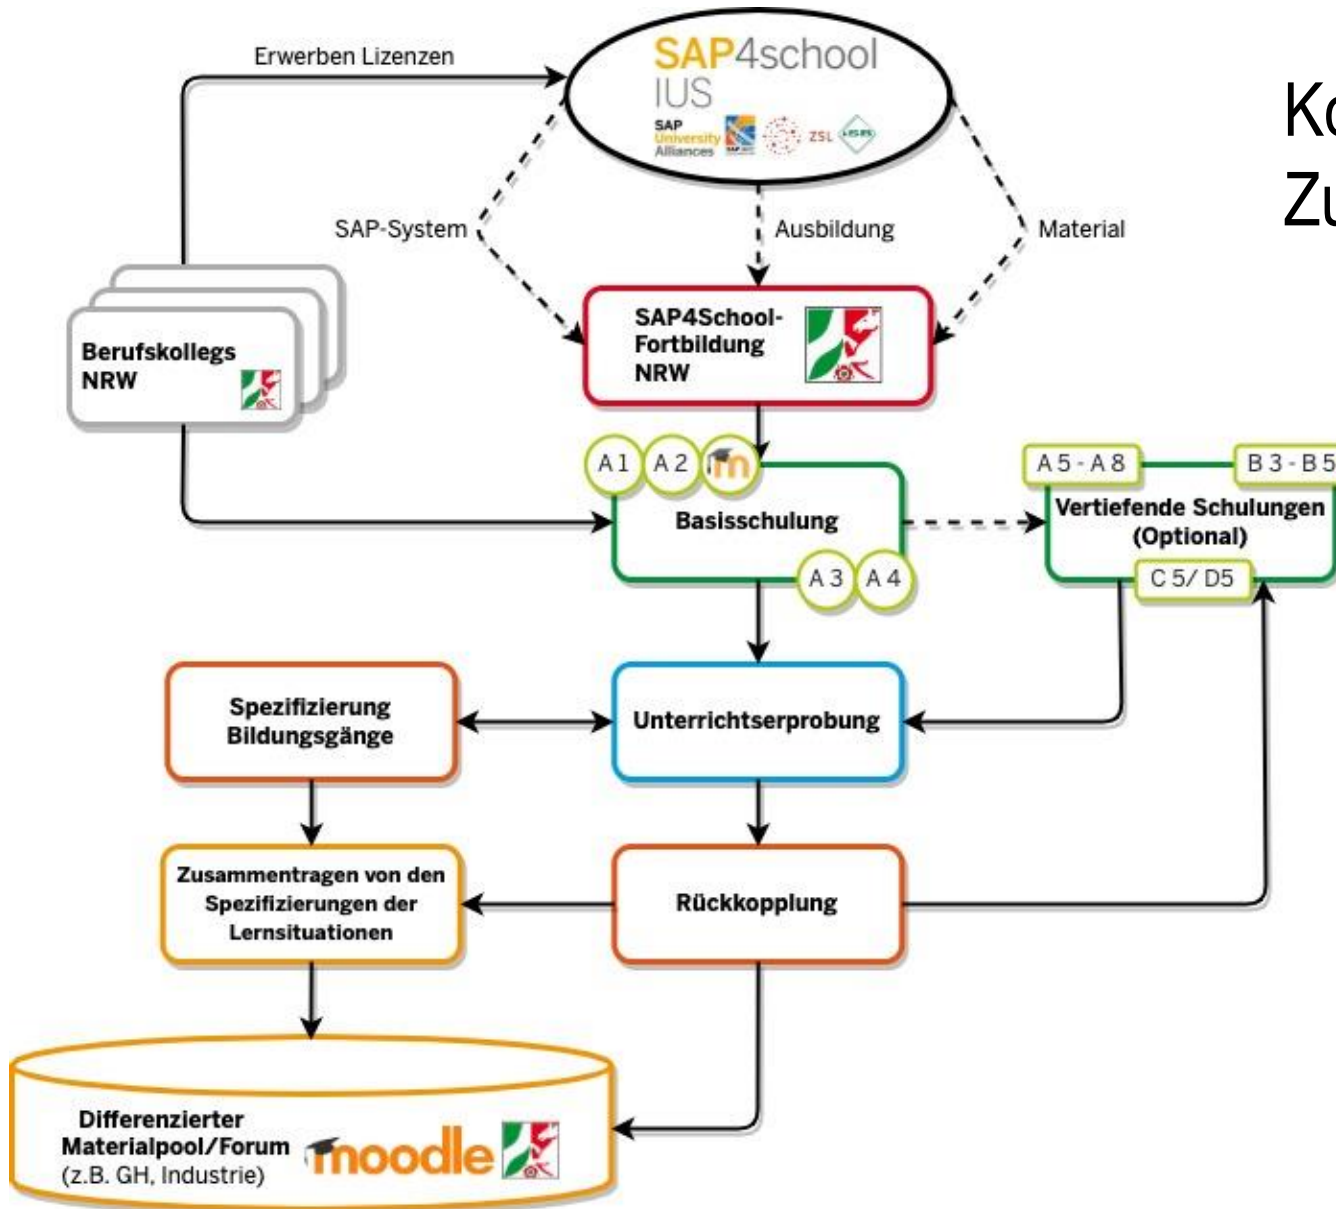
Erwerben Lizenzen

SAP4school IUS

SAP University Alliances ZSL

Ko
Zu

SAP-System

Ausbildung

Material

Berufskollegs NRW

SAP4School-Fortbildung NRW

A 1 A 2

A 5 - A 8

B 3 - B 5

Basisschulung

Vertiefende Schulungen (Optional)

A 3 A 4

C 5/ D5

Spezifizierung Bildungsgänge

Unterrichtserprobung

Zusammentragen von den Spezifizierungen der Lernsituationen

Rückkopplung

Differenzierter Materialpool/Forum (z.B. GH, Industrie)

moodle